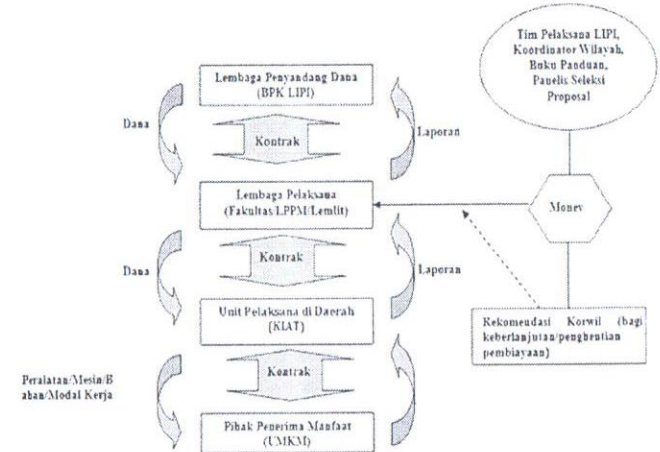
Tim Pelaksana LIPI, Koordinator Wilayah, Buku Panduan, Panelis Seleksi Proposal

Lembaga Penyandang Dana (BPK LIPI)

Dana

Kontrak

Laporan

Lembaga Pelaksana (Fakultas/LPPM/Lemlit)

Monev

Dana

Kontrak

Laporan

Unit Pelaksana di Daerah (KIAT)

Rekomendasi Korwil (bagi keberlanjutan/penghentian pembiayaan)

Peralatan/Mesin/Bahan/Modal Kerja

Kontrak

Pihak Penerima Manfaat (UMKM)